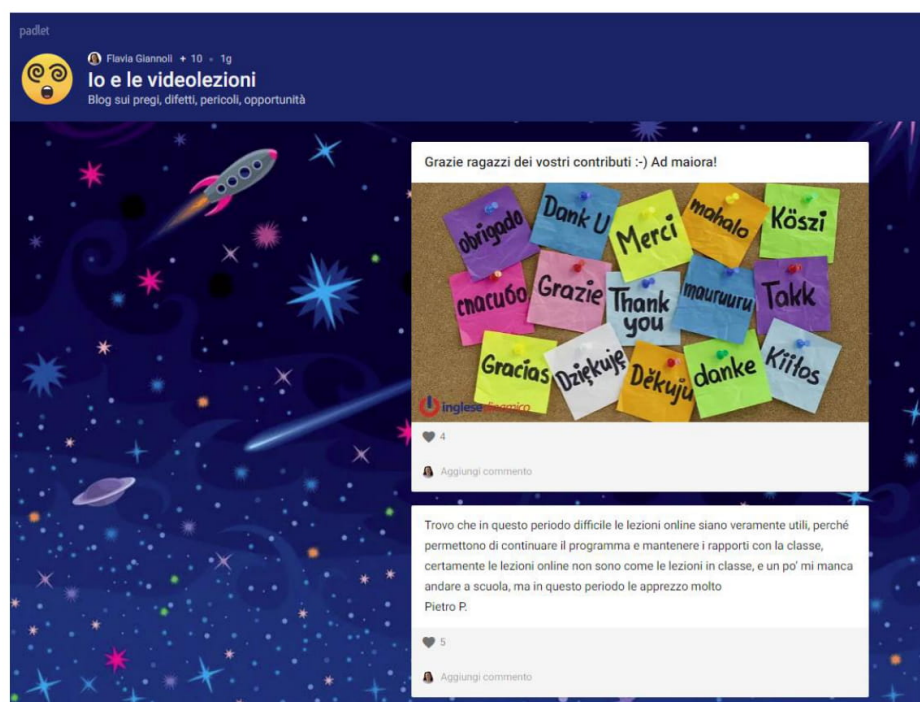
padlet

Flavia Giannoli + 10 • 1g

Io e le videolezioni

Blog sui pregi, difetti, pericoli, opportunità

Grazie ragazzi dei vostri contributi :-) Ad maiora!

obrigado Dank U Merci mahalo Köszi

спасибо Grazie Thank you mauruuru Takk

Gracias Dziękuję Děkuju danke Kiitos

inglese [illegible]

4

Aggiungi commento

Trovo che in questo periodo difficile le lezioni online siano veramente utili, perché permettono di continuare il programma e mantenere i rapporti con la classe, certamente le lezioni online non sono come le lezioni in classe, e un po' mi manca andare a scuola, ma in questo periodo le apprezzo molto
Pietro P.

5

Aggiungi commento